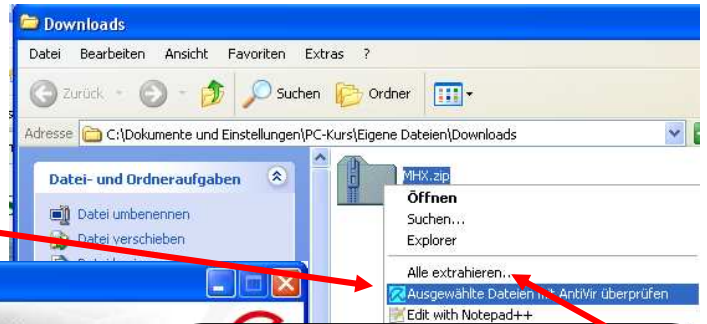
Downloads

Datei Bearbeiten Ansicht Favoriten Extras ?

Zurück Suchen Ordner

Adresse C:\Dokumente und Einstellungen\PC-Kurs\Eigene Dateien\Downloads

Datei- und Ordneraufgaben

Datei umbenennen
Datei verschieben

MHX.zip

Öffnen
Suchen...
Explorer
Alle extrahieren...
Ausgewählte Dateien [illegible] AntiVir überprüfen
Edit with Notepad++